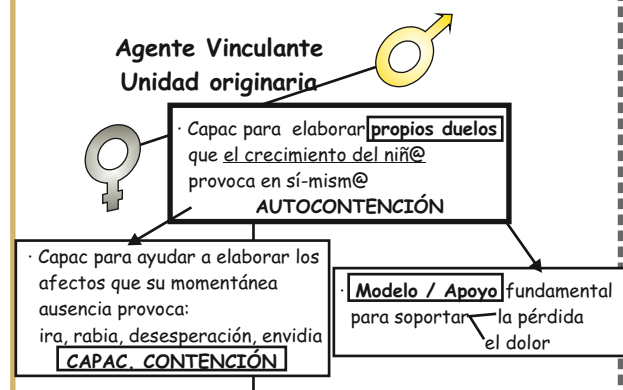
Agente Vinculante
Unidad originaria

· Capac para elaborar propios duelos que el crecimiento del niñ@ provoca en sí-mism@
AUTOCONTENCIÓN

· Capac para ayudar a elaborar los afectos que su momentánea ausencia provoca:
ira, rabia, desesperación, envidia
CAPAC. CONTENCIÓN

· Modelo / Apoyo fundamental para soportar la pérdida
el dolor